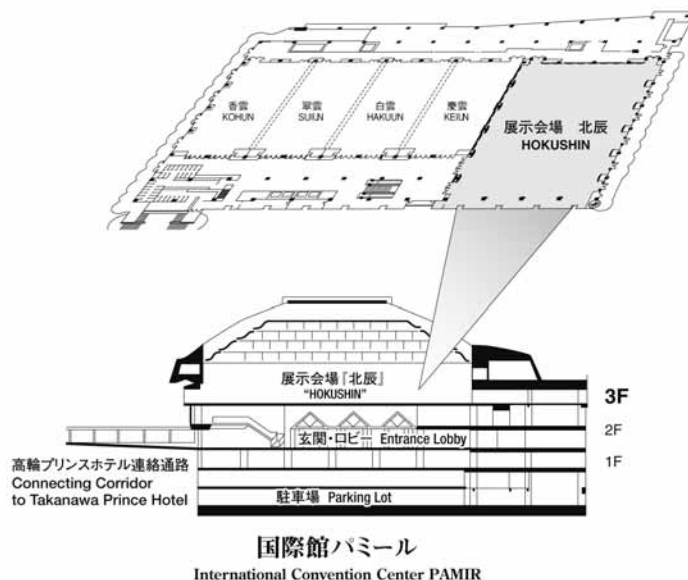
香雲
KOHUN

翠雲
SUIUN

白雲
HAKUUN

慶雲
KEIUN

展示会場 北辰
HOKUSHIN

展示会場『北辰』
"HOKUSHIN"

3F

2F

玄関・ロビー Entrance Lobby

1F

高輪プリンスホテル連絡通路
Connecting Corridor to Takanawa Prince Hotel

駐車場 Parking Lot

国際館パミール
International Convention Center PAMIR